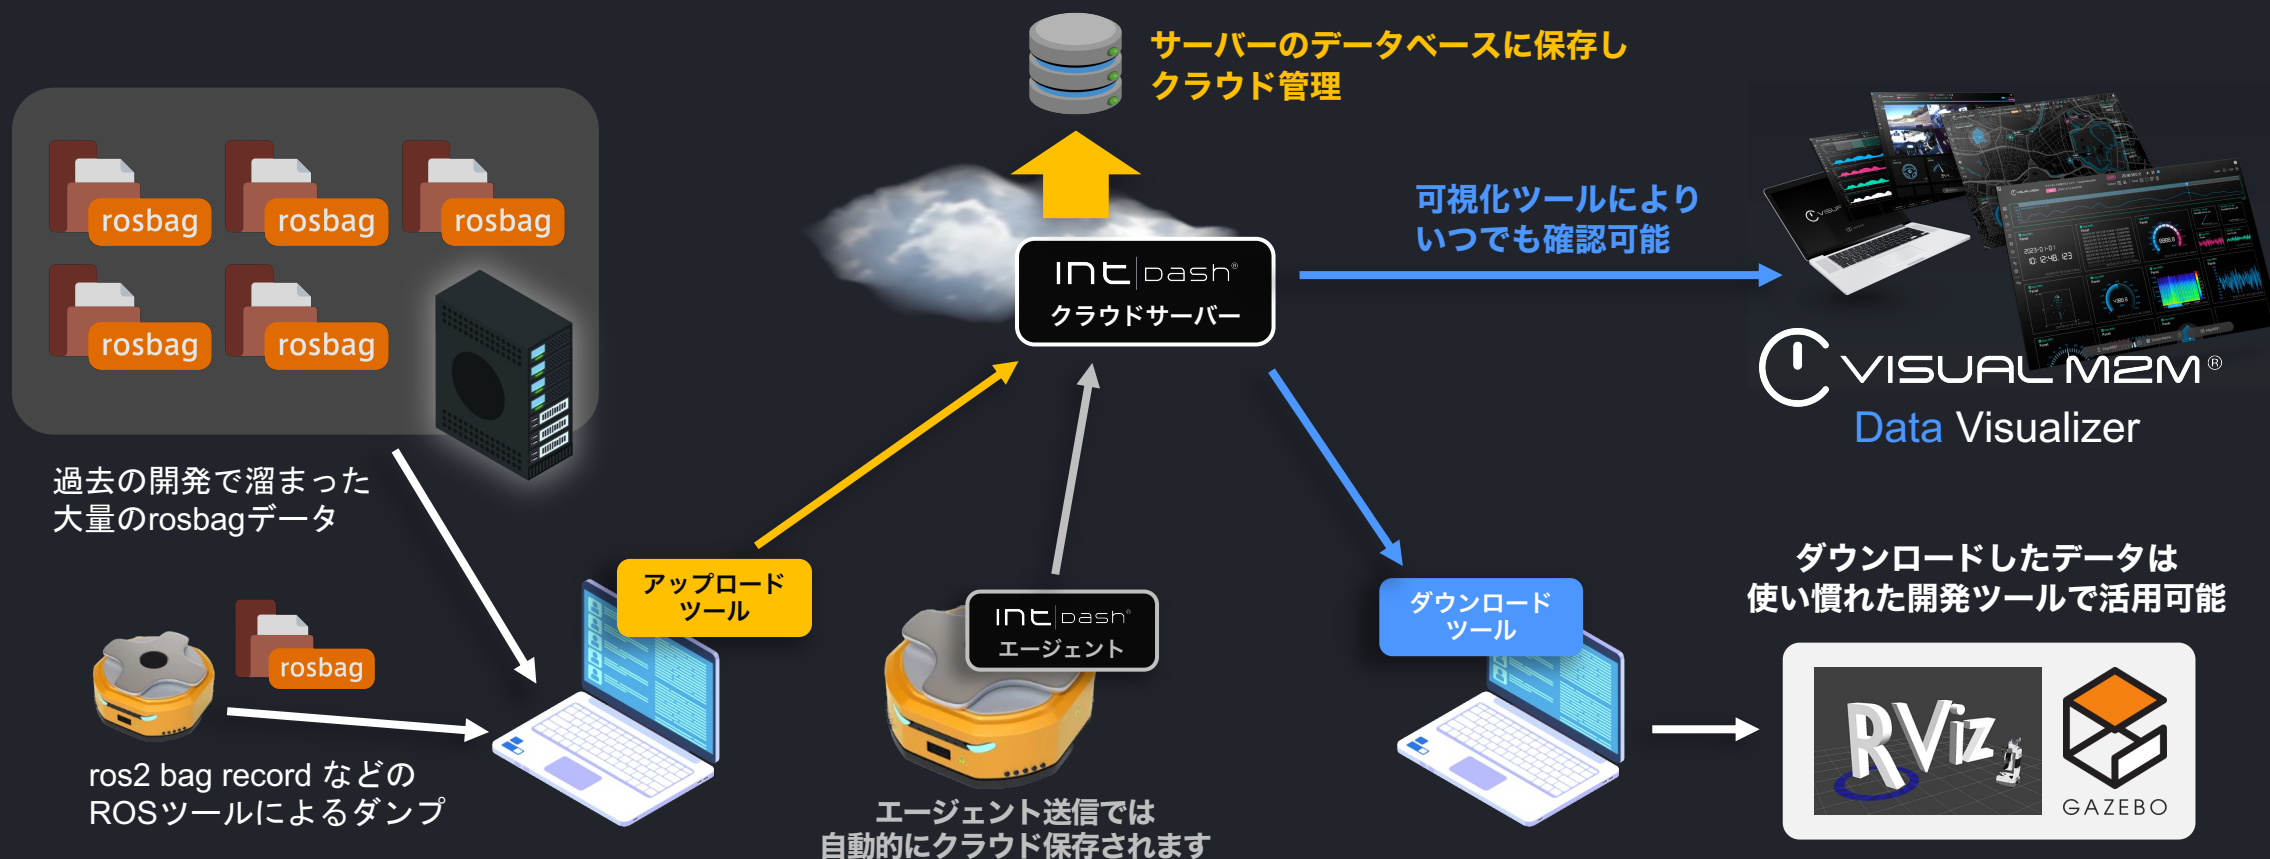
サーバーのデータベースに保存し
クラウド管理

rosbag
rosbag
rosbag
rosbag
rosbag

過去の開発で溜まった
大量のrosbagデータ

intdash®
クラウドサーバー

可視化ツールにより
いつでも確認可能

VISUAL M2M®
Data Visualizer

アップロード
ツール

intdash®
エージェント

ダウンロード
ツール

ダウンロードしたデータは
使い慣れた開発ツールで活用可能

rosbag

ros2 bag record などの
ROSツールによるダンプ

エージェント送信では
自動的にクラウド保存されます

RViz

GAZEBO